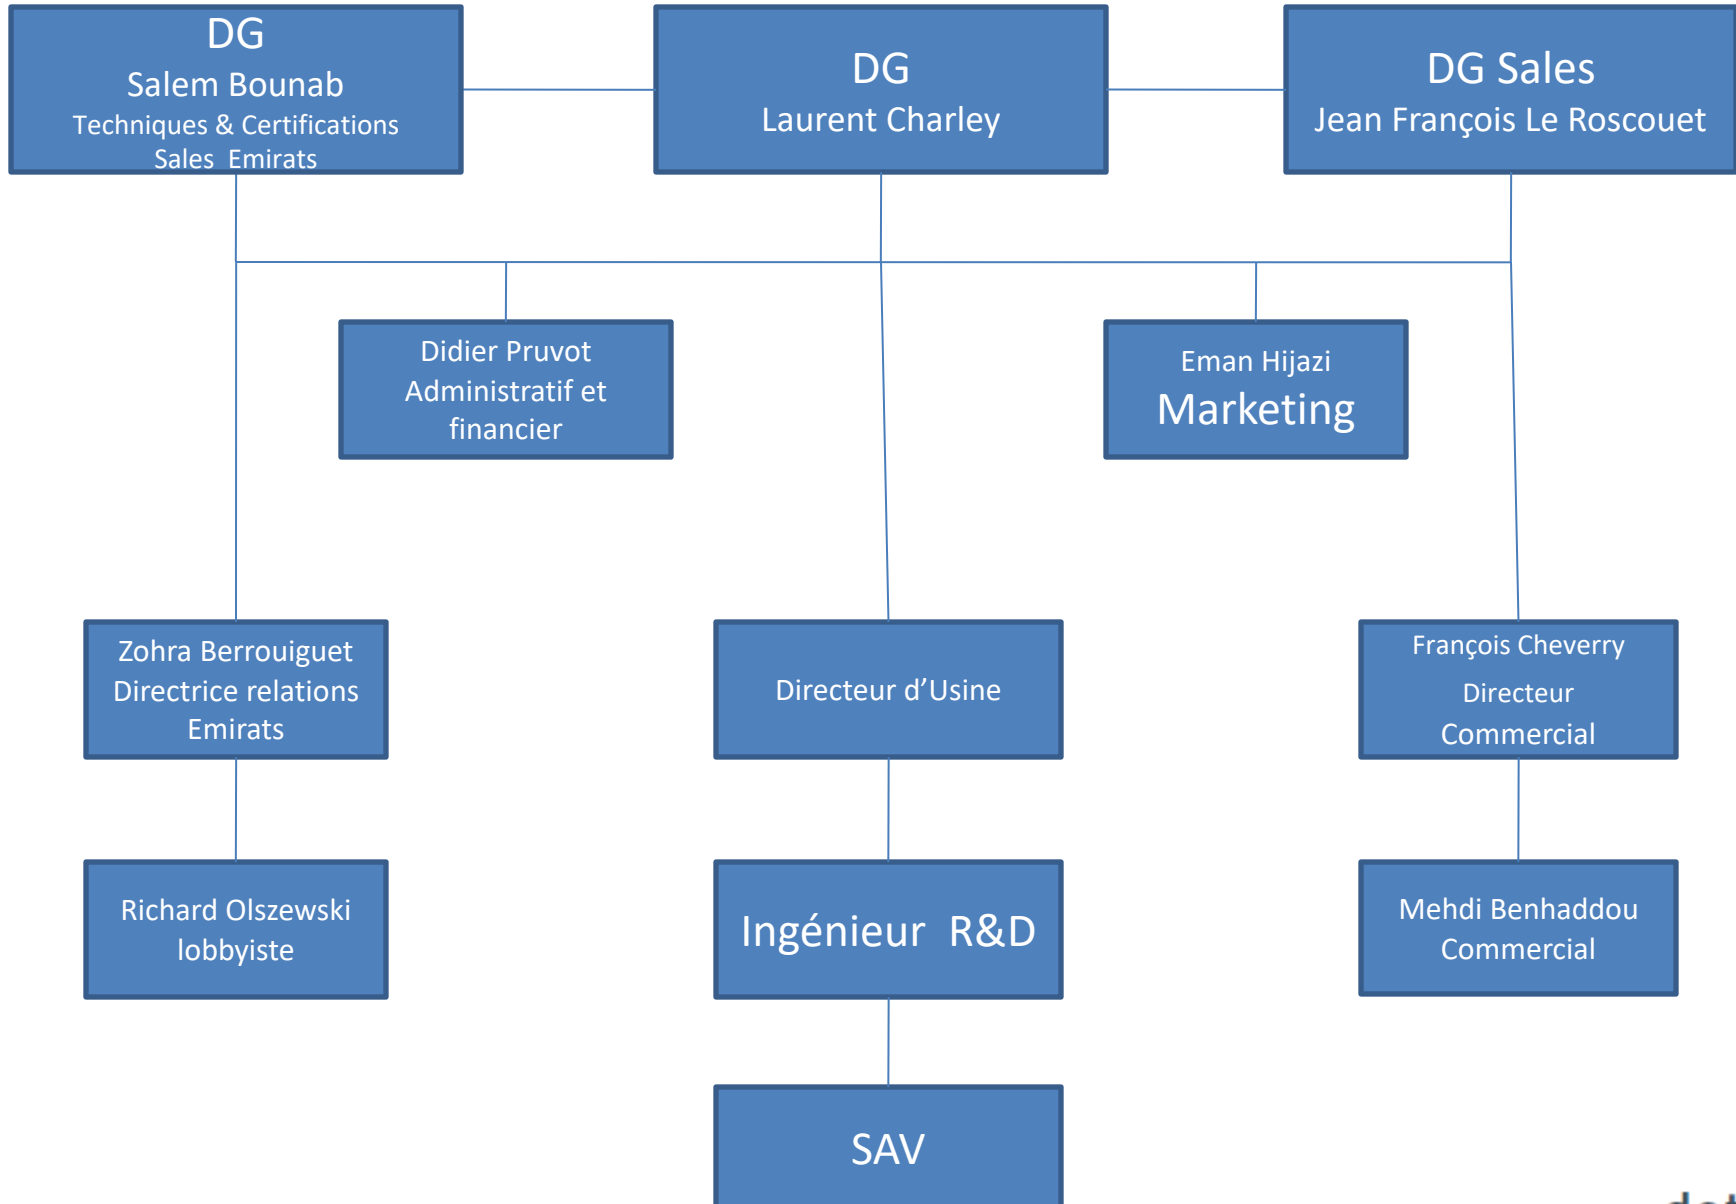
DG
Salem Bounab
Techniques & Certifications
Sales Emirats

DG
Laurent Charley

DG Sales
Jean François Le Roscouet

Didier Pruvot
Administratif et financier

Eman Hijazi
Marketing

Zohra Berrouiguet
Directrice relations Emirats

Directeur d’Usine

François Cheverry
Directeur
Commercial

Richard Olszewski
lobbyiste

Ingénieur R&D

Mehdi Benhaddou
Commercial

SAV